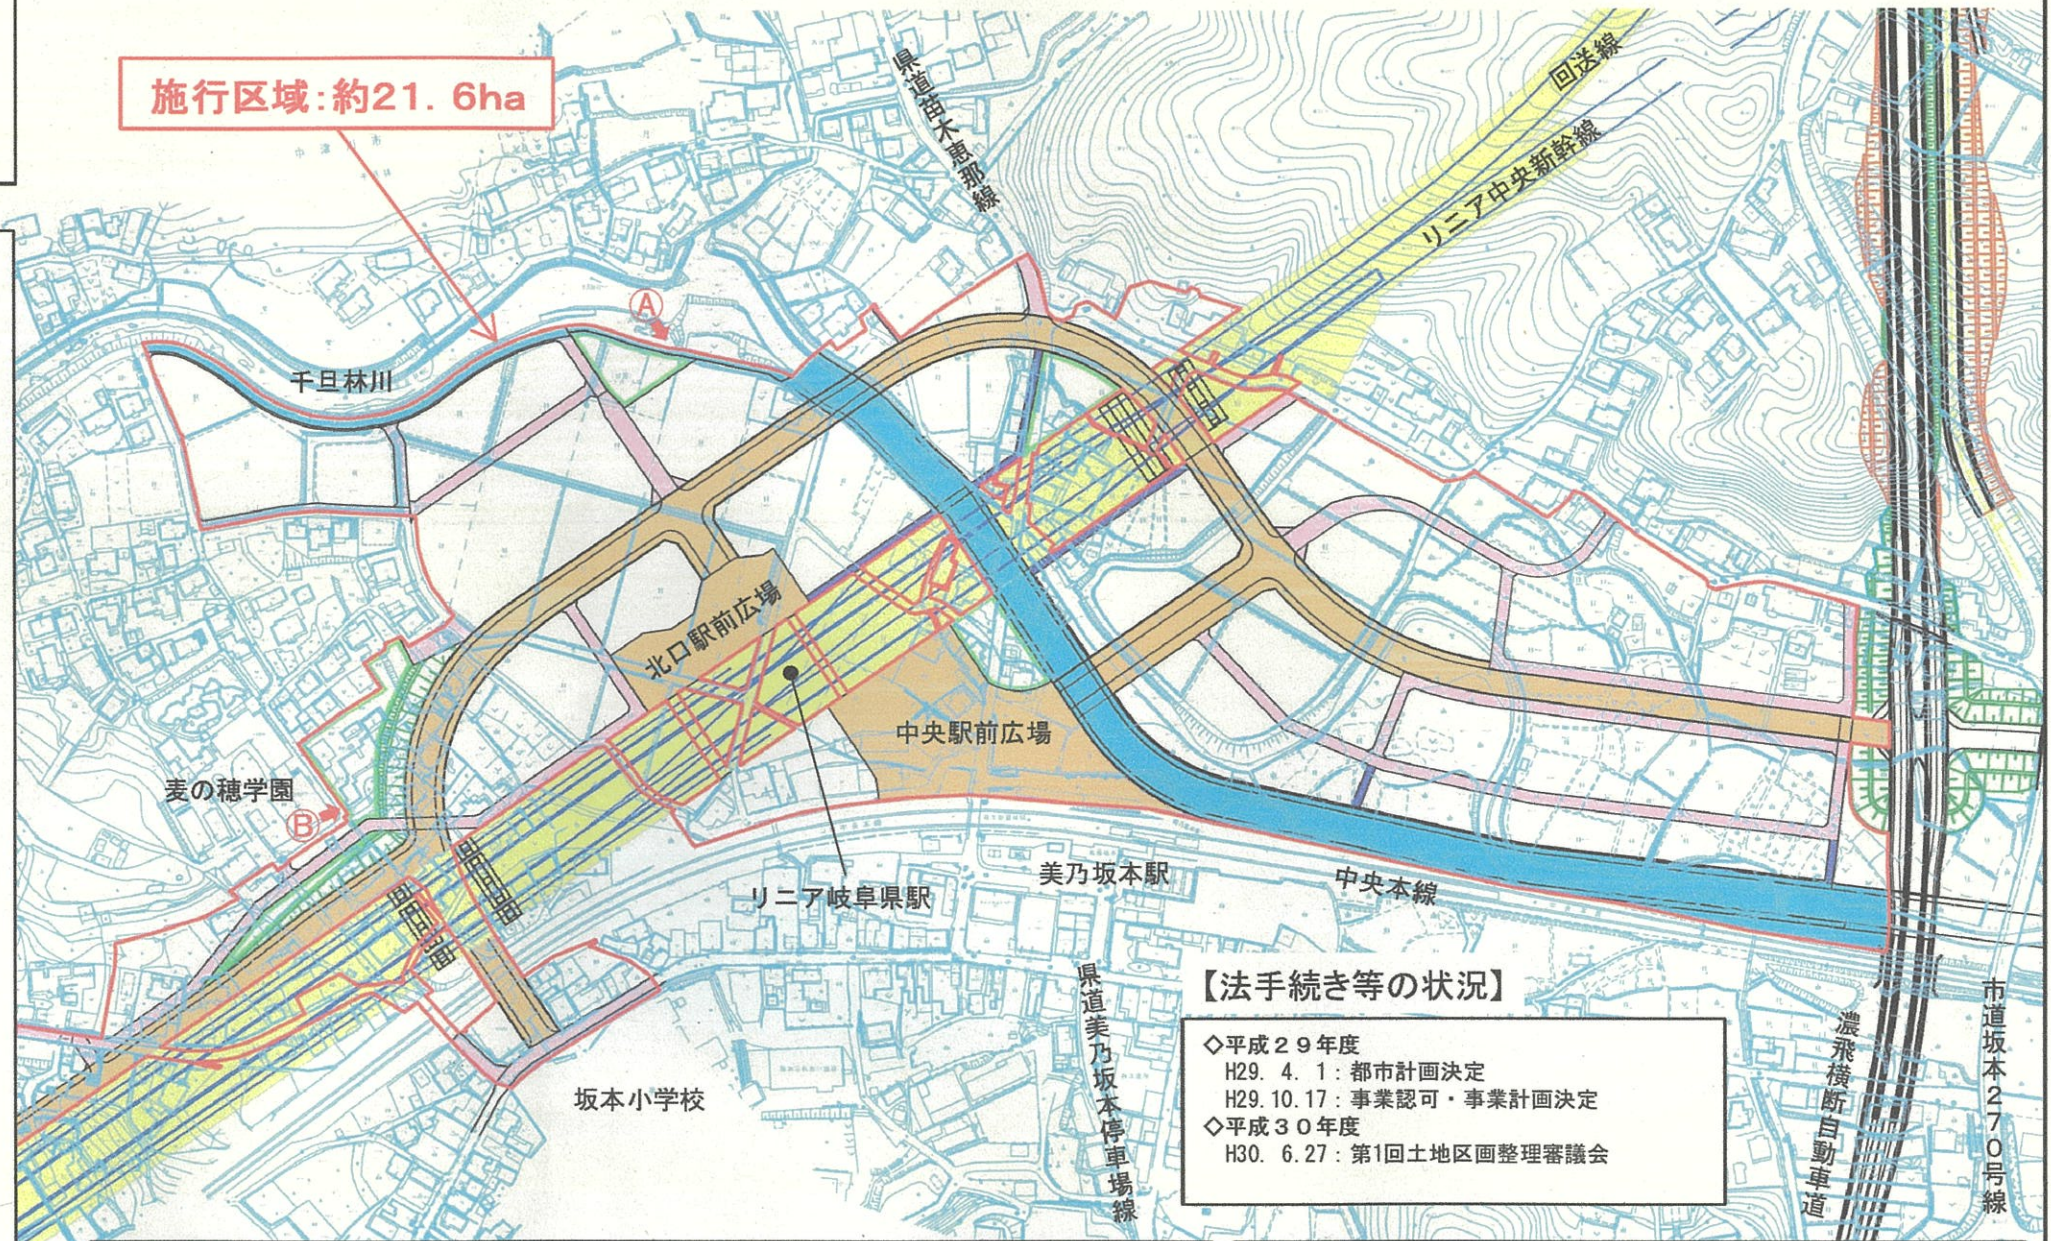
施行区域：約21．6ha

県道苗木恵那線

回送線

リニア中央新幹線

Ⓐ

千旦林川

北口駅前広場

中央駅前広場

麦の穂学園

Ⓑ

美乃坂本駅

中央本線

リニア岐阜県駅

県道美乃坂本停車場線

坂本小学校

【法手続き等の状況】

◇平成２９年度
H29. 4. 1：都市計画決定
H29.10.17：事業認可・事業計画決定
◇平成３０年度
H30. 6.27：第1回土地区画整理審議会

濃飛横断自動車道

市道坂本２７０号線